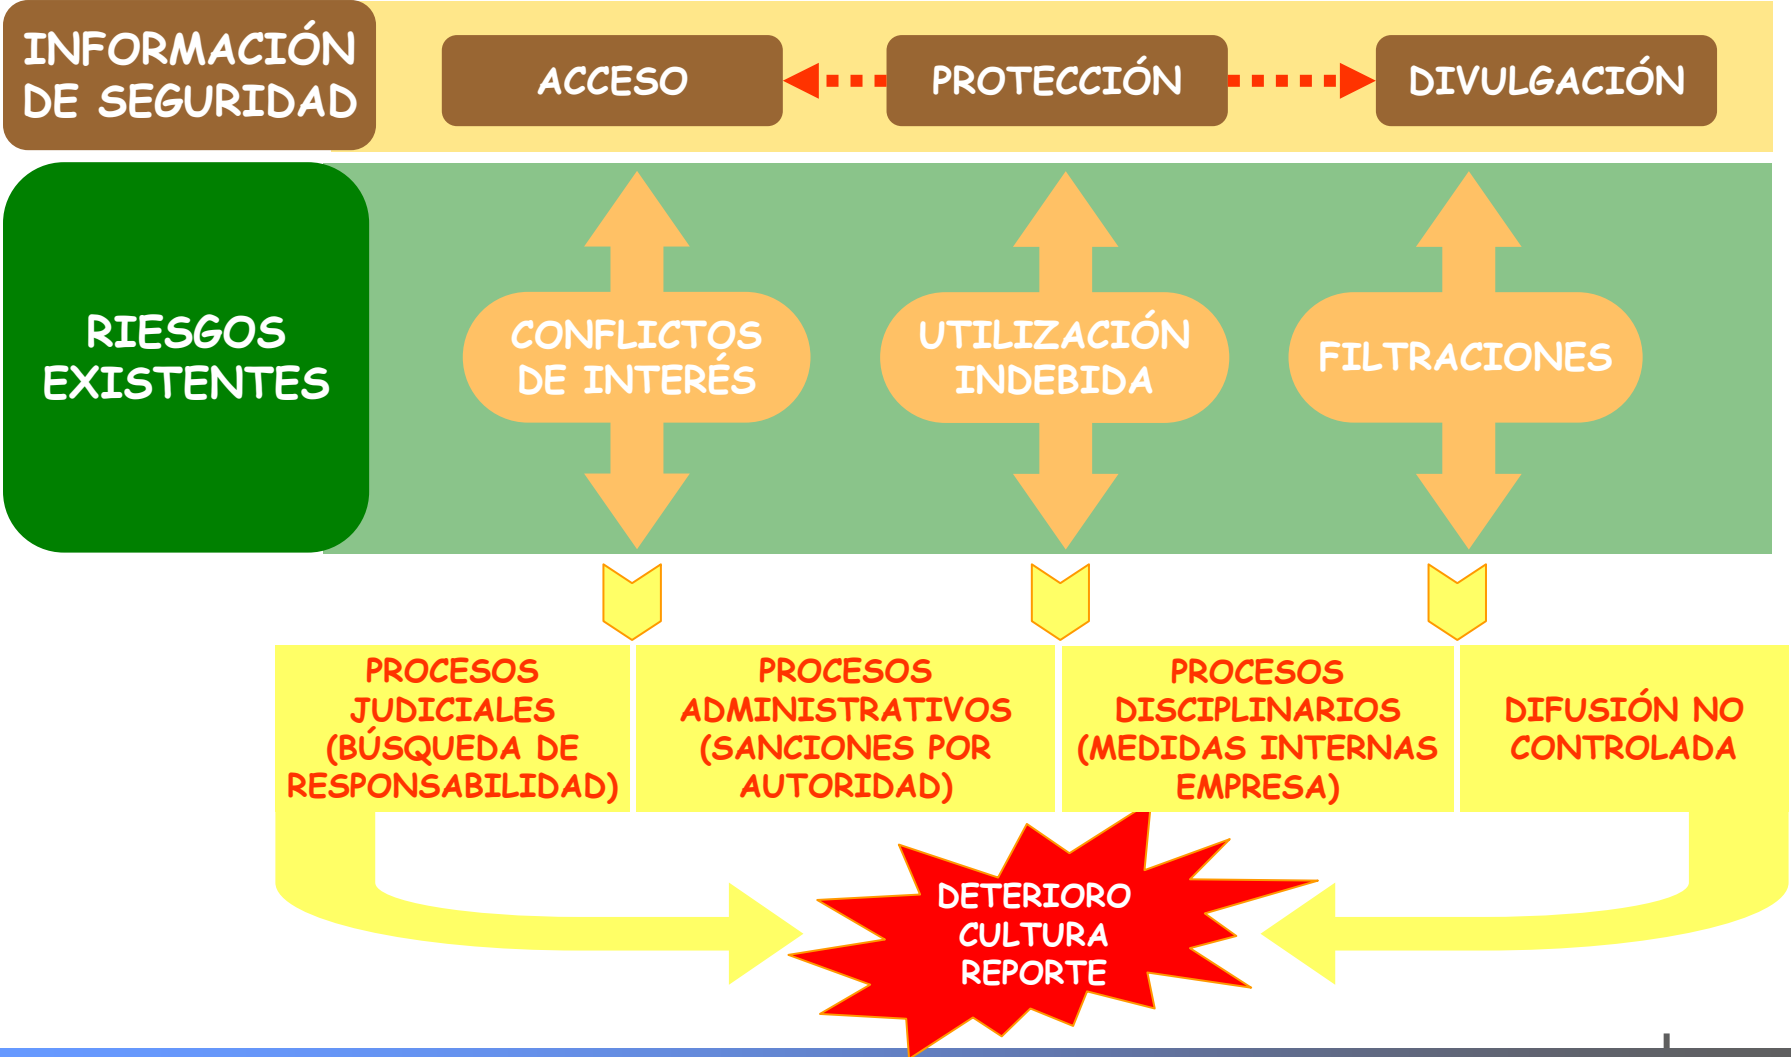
INFORMACIÓN DE SEGURIDAD

ACCESO

PROTECCIÓN

DIVULGACIÓN

RIESGOS EXISTENTES

CONFLICTOS DE INTERÉS

UTILIZACIÓN INDEBIDA

FILTRACIONES

PROCESOS JUDICIALES (BÚSQUEDA DE RESPONSABILIDAD)

PROCESOS ADMINISTRATIVOS (SANCIONES POR AUTORIDAD)

PROCESOS DISCIPLINARIOS (MEDIDAS INTERNAS EMPRESA)

DIFUSIÓN NO CONTROLADA

DETERIORO CULTURA REPORTE